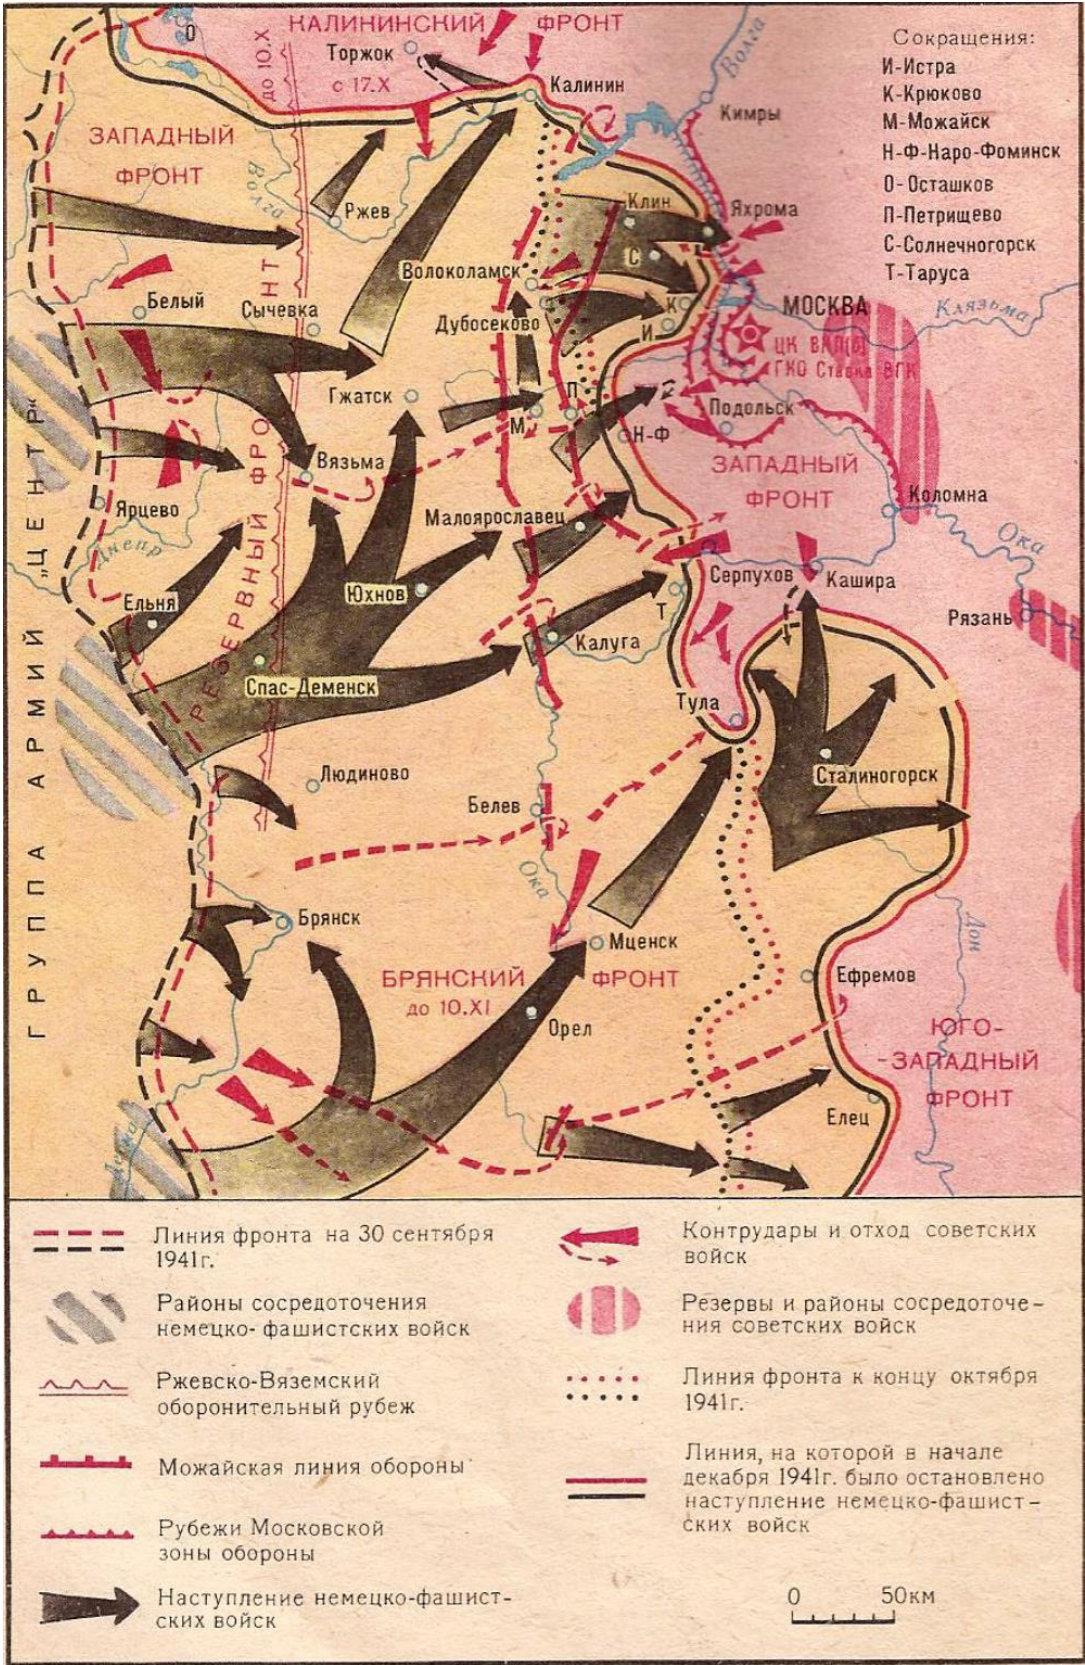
КАЛИНИНСКИЙ ФРОНТ
О
Торжок
с 17.Х
до 10.Х
Калинин
Волга
Кимры
Сокращения:
И-Истра
К-Крюково
М-Можайск
Н-Ф-Наро-Фоминск
О-Осташков
П-Петрищево
С-Солнечногорск
Т-Таруса
ЗАПАДНЫЙ ФРОНТ
Волга
Ржев
Клин
Яхрома
С
Волоколамск
К
И
МОСКВА
Клязьма
Белый
Сычевка
Дубосеково
ЦК ВКП(б) ГКО Ставка ВГК
Гжатск
П
М
Подольск
Н-Ф
Вязьма
ЗАПАДНЫЙ ФРОНТ
Коломна
Ярцево
Днепр
Малоярославец
РЕЗЕРВНЫЙ ФРОНТ
Серпухов
Кашира
Ока
Ельня
Юхнов
Т
Рязань
Калуга
Спас-Деменск
Тула
ГРУППА АРМИЙ „ЦЕНТР"
Сталиногорск
Людиново
Белев
Ока
Брянск
Мценск
БРЯНСКИЙ ФРОНТ
до 10.XI
Ефремов
Дон
Орел
ЮГО-ЗАПАДНЫЙ ФРОНТ
Елец

Линия фронта на 30 сентября 1941г.

Районы сосредоточения немецко-фашистских войск

Ржевско-Вяземский оборонительный рубеж

Можайская линия обороны

Рубежи Московской зоны обороны

Наступление немецко-фашистских войск

Контрудары и отход советских войск

Резервы и районы сосредоточения советских войск

Линия фронта к концу октября 1941г.

Линия, на которой в начале декабря 1941г. было остановлено наступление немецко-фашистских войск

0 50км